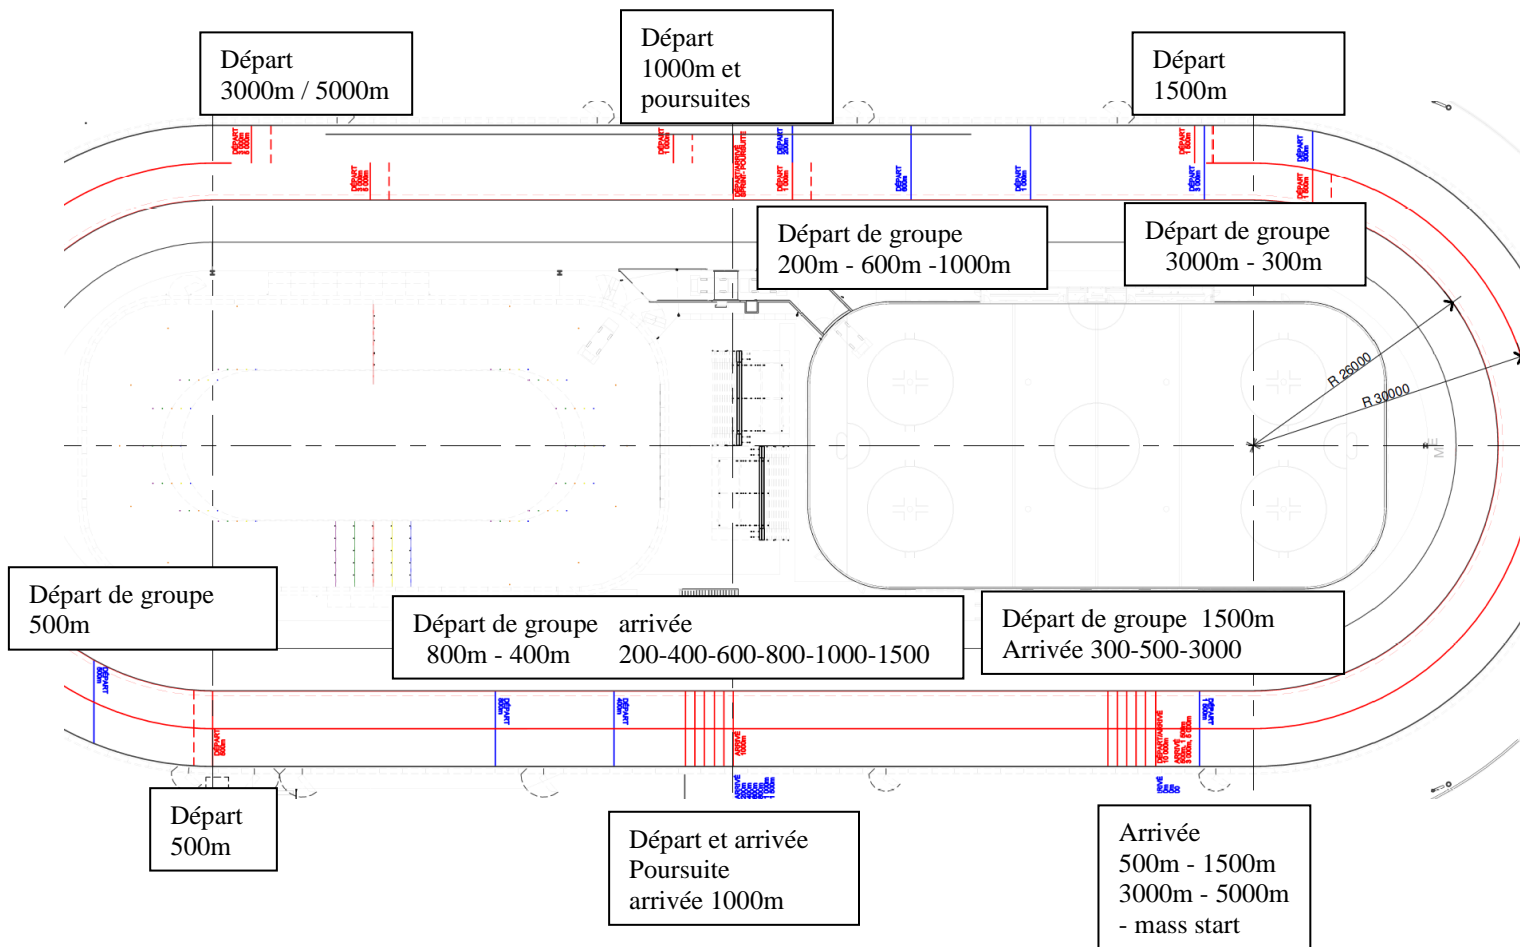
Départ
3000m / 5000m

Départ
1000m et
poursuites

Départ
1500m

Départ de groupe
200m - 600m -1000m

Départ de groupe
3000m - 300m

R 26000

R 30000

Départ de groupe
500m

Départ de groupe
800m - 400m

arrivée
200-400-600-800-1000-1500

Départ de groupe 1500m
Arrivée 300-500-3000

Départ
500m

Départ et arrivée
Poursuite
arrivée 1000m

Arrivée
500m - 1500m
3000m - 5000m
- mass start